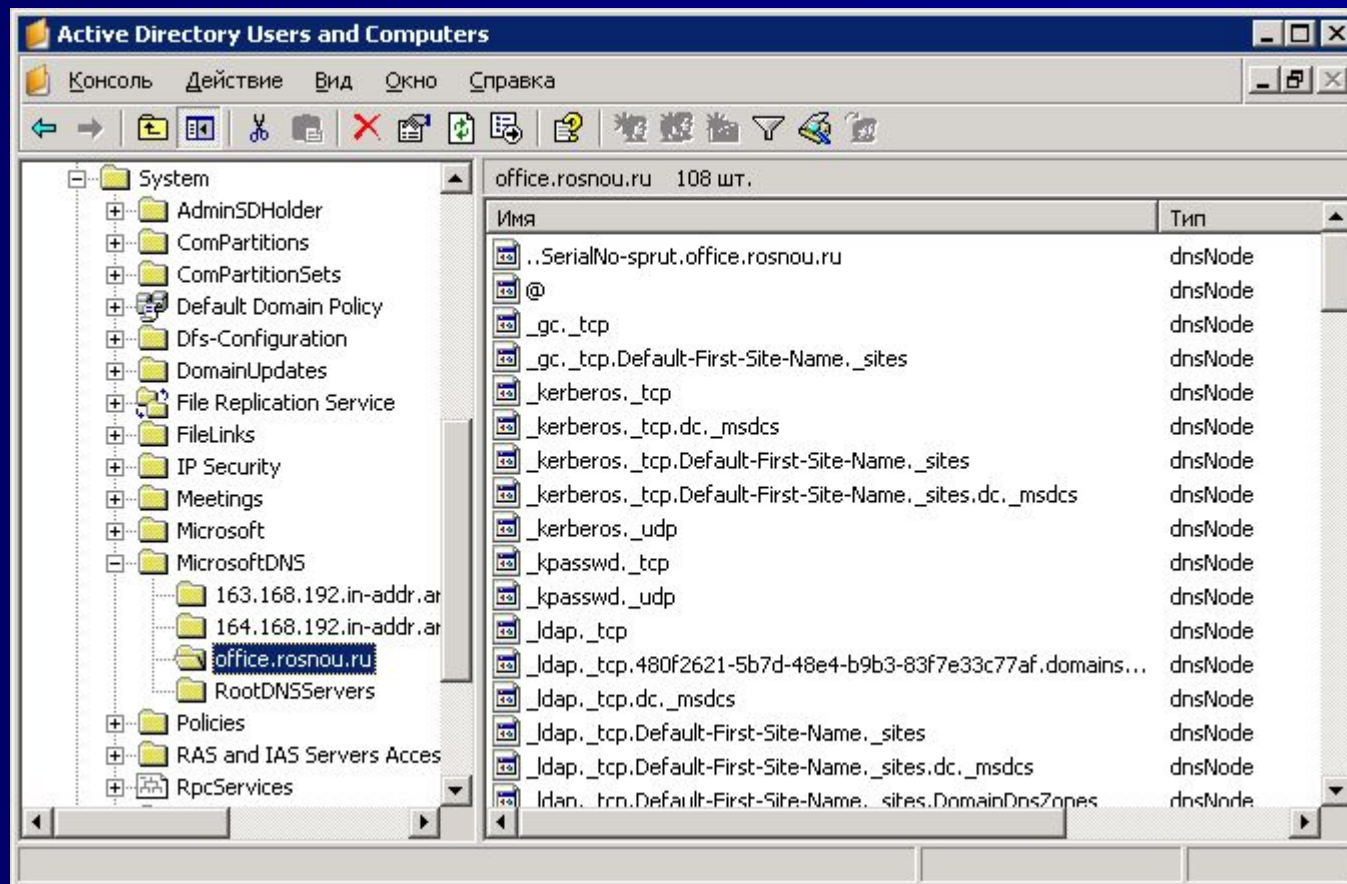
Active Directory Users and Computers

Консоль Действие Вид Окно Справка

System
AdminSDHolder
ComPartitions
ComPartitionSets
Default Domain Policy
Dfs-Configuration
DomainUpdates
File Replication Service
FileLinks
IP Security
Meetings
Microsoft
MicrosoftDNS
163.168.192.in-addr.ar
164.168.192.in-addr.ar
office.rosnou.ru
RootDNSServers
Policies
RAS and IAS Servers Acces
RpcServices

office.rosnou.ru 108 шт.

| Имя | Тип |
|---|---|
| ..SerialNo-sprut.office.rosnou.ru | dnsNode |
| @ | dnsNode |
| _gc._tcp | dnsNode |
| _gc._tcp.Default-First-Site-Name._sites | dnsNode |
| _kerberos._tcp | dnsNode |
| _kerberos._tcp.dc._msdcs | dnsNode |
| _kerberos._tcp.Default-First-Site-Name._sites | dnsNode |
| _kerberos._tcp.Default-First-Site-Name._sites.dc._msdcs | dnsNode |
| _kerberos._udp | dnsNode |
| _kpasswd._tcp | dnsNode |
| _kpasswd._udp | dnsNode |
| _ldap._tcp | dnsNode |
| _ldap._tcp.480f2621-5b7d-48e4-b9b3-83f7e33c77af.domains... | dnsNode |
| _ldap._tcp.dc._msdcs | dnsNode |
| _ldap._tcp.Default-First-Site-Name._sites | dnsNode |
| _ldap._tcp.Default-First-Site-Name._sites.dc._msdcs | dnsNode |
| _ldap._tcp.Default-First-Site-Name._sites.DomainDnsZones | dnsNode |